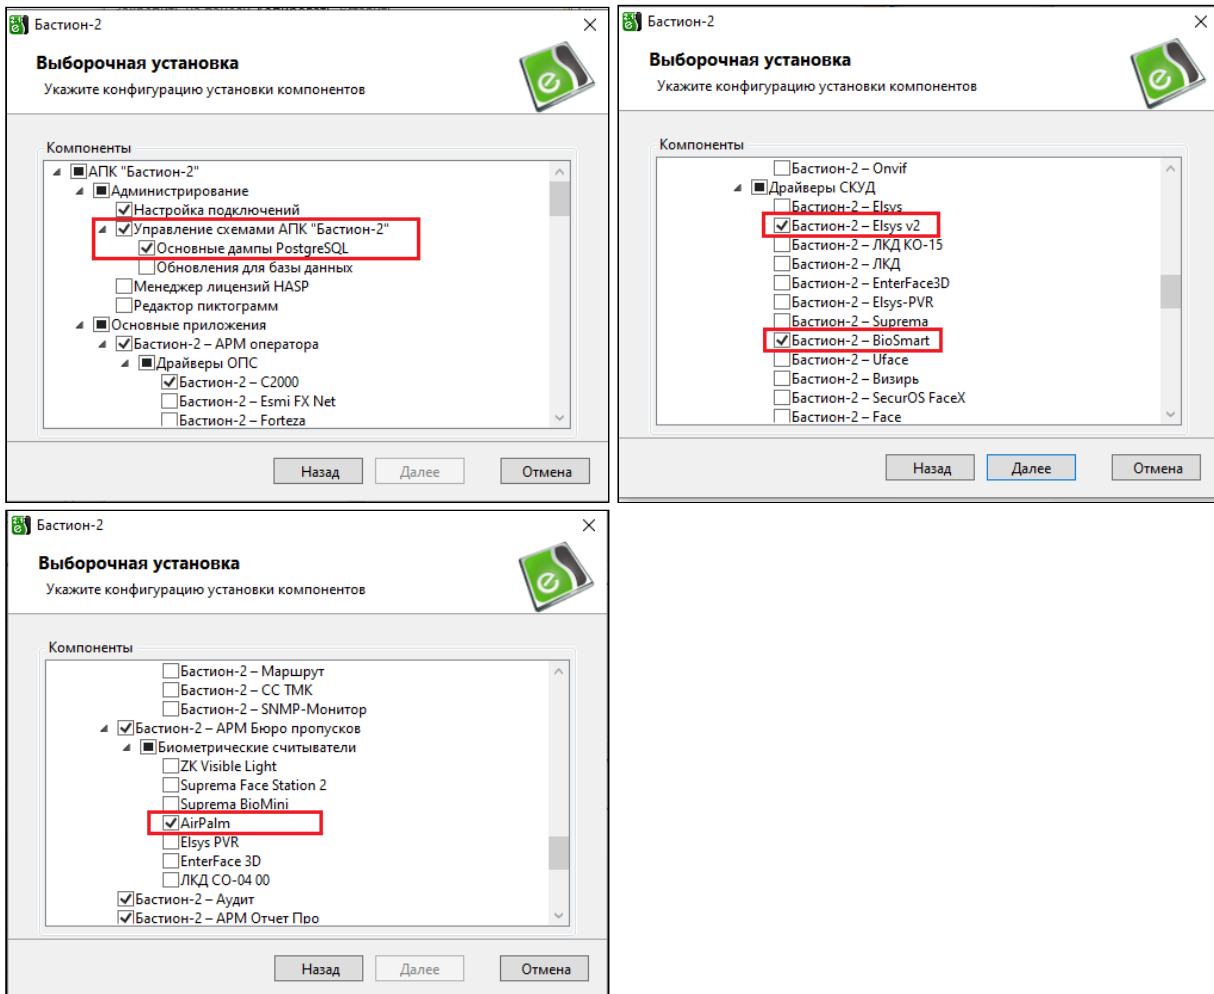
Бастион-2

Выборочная установка

Укажите конфигурацию установки компонентов

Компоненты

АПК "Бастион-2"
Администрирование
Настройка подключений
Управление схемами АПК "Бастион-2"
Основные дампы PostgreSQL
Обновления для базы данных
Менеджер лицензий HASP
Редактор пиктограмм
Основные приложения
Бастион-2 – АРМ оператора
Драйверы ОПС
Бастион-2 – С2000
Бастион-2 – Esmi FX Net
Бастион-2 – Forteza

Назад Далее Отмена

Бастион-2

Выборочная установка

Укажите конфигурацию установки компонентов

Компоненты

Бастион-2 – Onvif
Драйверы СКУД
Бастион-2 – Elsys
Бастион-2 – Elsys v2
Бастион-2 – ЛКД КО-15
Бастион-2 – ЛКД
Бастион-2 – EnterFace3D
Бастион-2 – Elsys-PVR
Бастион-2 – Suprema
Бастион-2 – BioSmart
Бастион-2 – Uface
Бастион-2 – Визирь
Бастион-2 – SecurOS FaceX
Бастион-2 – Face

Назад Далее Отмена

Бастион-2

Выборочная установка

Укажите конфигурацию установки компонентов

Компоненты

Бастион-2 – Маршрут
Бастион-2 – СС ТМК
Бастион-2 – SNMP-Монитор
Бастион-2 – АРМ Бюро пропусков
Биометрические считыватели
ZK Visible Light
Suprema Face Station 2
Suprema BioMini
AirPalm
Elsys PVR
EnterFace 3D
ЛКД СО-04 00
Бастион-2 – Аудит
Бастион-2 – АРМ Отчет Про

Назад Далее Отмена